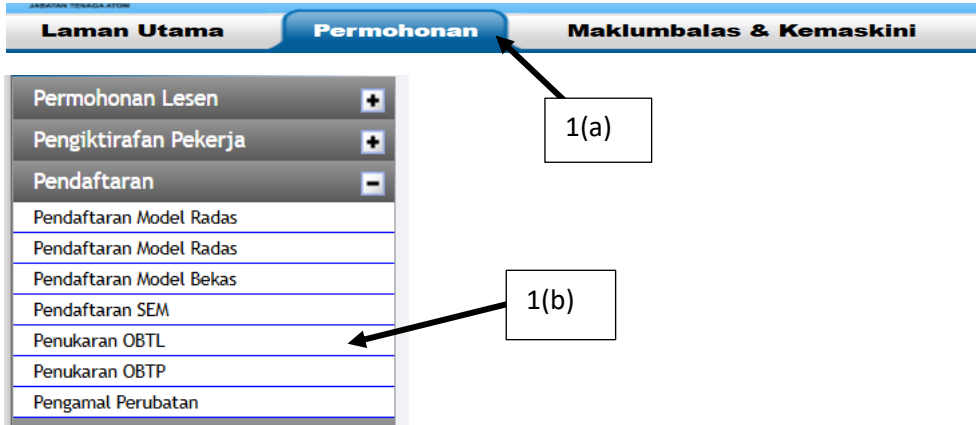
JABATAN TENAGA ATOM

Laman Utama
Permohonan
Maklumbalas & Kemaskini

1(a)

Permohonan Lesen
Pengiktirafan Pekerja
Pendaftaran
Pendaftaran Model Radas
Pendaftaran Model Radas
Pendaftaran Model Bekas
Pendaftaran SEM
Penukaran OBTL
Penukaran OBTP
Pengamal Perubatan

1(b)